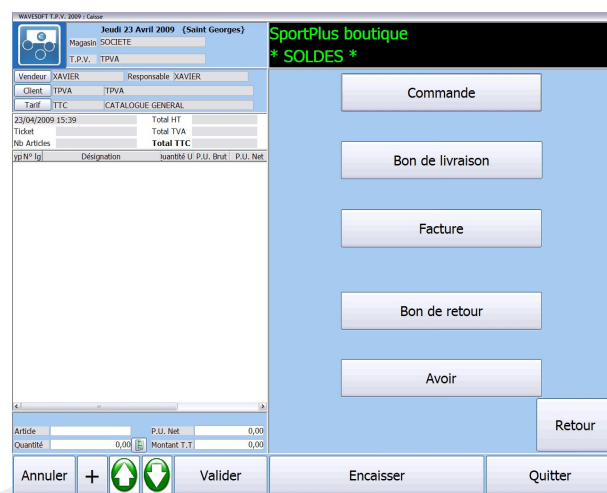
WAVESOFT T.P.V. 2009 : Caisse

Jeudi 23 Avril 2009 {Saint Georges}
Magasin SOCIETE
T.P.V. TPVA

SportPlus boutique
* SOLDES *

Vendeur XAVIER Responsable XAVIER
Client TPVA TPVA
Tarif TTC CATALOGUE GENERAL

23/04/2009 15:39 Total HT
Ticket Total TVA
Nb Articles Total TTC

| yp N° lg | Désignation | Quantité U | P.U. Brut | P.U. Net |
|---|---|---|---|---|

Article P.U. Net 0,00
Quantité 0,00 Montant T.T 0,00

Commande

Bon de livraison

Facture

Bon de retour

Avoir

Retour

Annuler + Valider Encaisser Quitter